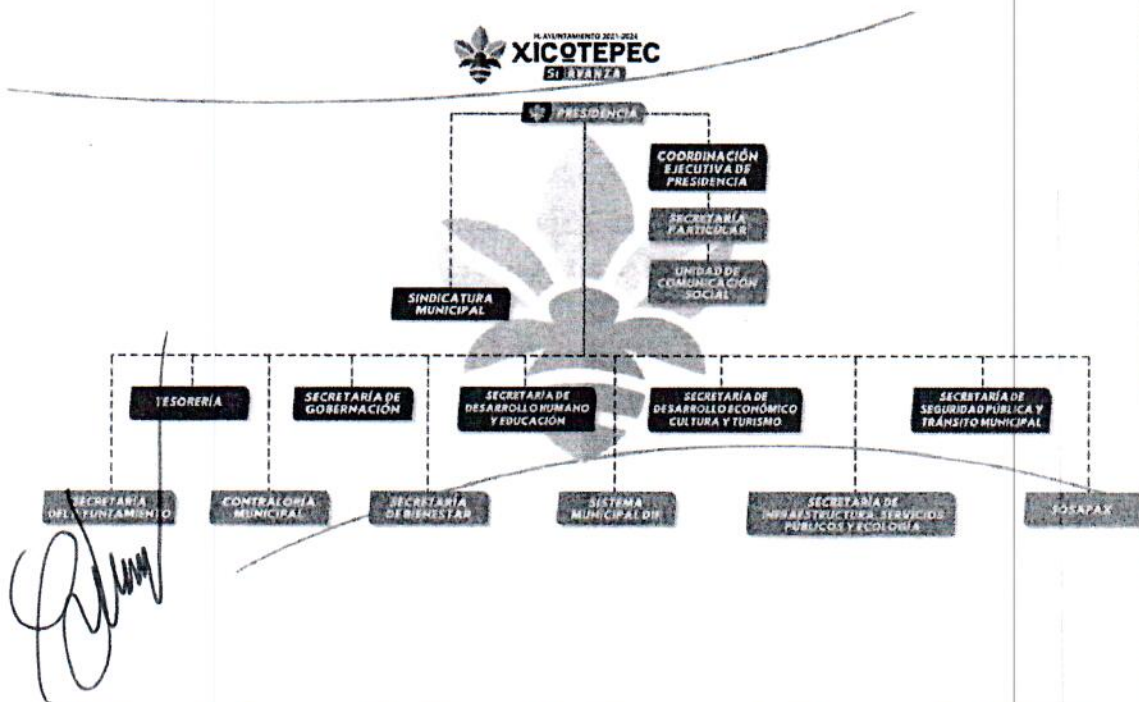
H. AYUNTAMIENTO 2021-2024
XICOTEPEC
SÍ AVANZA

PRESIDENCIA

COORDINACIÓN EJECUTIVA DE PRESIDENCIA

SECRETARÍA PARTICULAR

UNIDAD DE COMUNICACIÓN SOCIAL

SINDICATURA MUNICIPAL

TESORERÍA

SECRETARÍA DE GOBERNACIÓN

SECRETARÍA DE DESARROLLO HUMANO Y EDUCACIÓN

SECRETARÍA DE DESARROLLO ECONÓMICO CULTURA Y TURISMO

SECRETARÍA DE SEGURIDAD PÚBLICA Y TRÁNSITO MUNICIPAL

SECRETARÍA DEL AYUNTAMIENTO

CONTRALORÍA MUNICIPAL

SECRETARÍA DE BIENESTAR

SISTEMA MUNICIPAL DIF

SECRETARÍA DE INFRAESTRUCTURA, SERVICIOS PÚBLICOS Y ECOLOGÍA

SOSAPAX